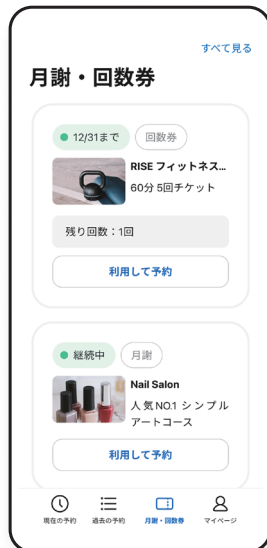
すべて見る

月謝・回数券

12/31まで 回数券

RISE フィットネス...
60分 5回チケット

残り回数：1回

利用して予約

継続中 月謝

Nail Salon
人気NO.1 シンプルアートコース

利用して予約

現在の予約 過去の予約 月謝・回数券 マイページ